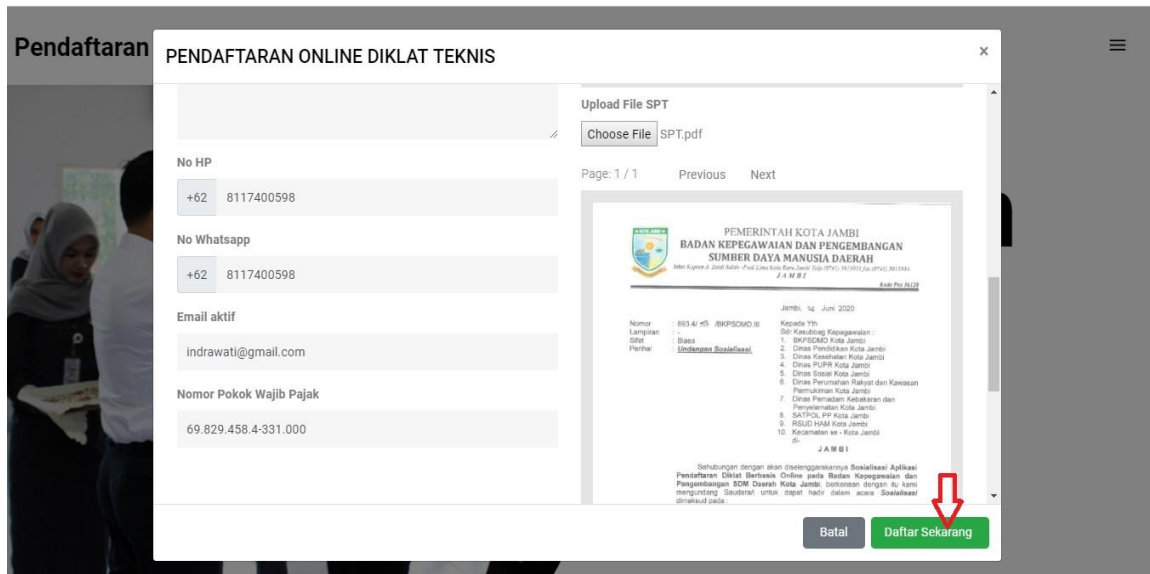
Pendaftaran

PENDAFTARAN ONLINE DIKLAT TEKNIS

×

No HP

+62 8117400598

No Whatsapp

+62 8117400598

Email aktif

indrawati@gmail.com

Nomor Pokok Wajib Pajak

69.829.458.4-331.000

Upload File SPT

Choose File SPT.pdf

Page: 1 / 1 Previous Next

KOTA JAMBI

PEMERINTAH KOTA JAMBI
BADAN KEPEGAWAIAN DAN PENGEMBANGAN SUMBER DAYA MANUSIA DAERAH
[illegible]
JAMBI
Kode Pos 36128

Jambi, 12 Juni 2020

Nomor : 893.4/ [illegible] /BKPSDMD.III
Lampiran : -
Sifat : Biasa
Perihal : Undangan Sosialisasi

Kepada Yth
Sdr Kasubbag Kepegawaian :
1. BKPSDMD Kota Jambi
2. Dinas Pendidikan Kota Jambi
3. Dinas Kesehatan Kota Jambi
4. Dinas PUPR Kota Jambi
5. Dinas Sosial Kota Jambi
6. Dinas Perumahan Rakyat dan Kawasan Permukiman Kota Jambi
7. Dinas Pemadam Kebakaran dan Penyelamatan Kota Jambi
8. SATPOL PP Kota Jambi
9. RSUD HAM Kota Jambi
10. Kecamatan se - Kota Jambi
di-
JAMBI

Sehubungan dengan akan diselenggarakannya Sosialisasi Aplikasi Pendaftaran Diklat Berbasis Online pada Badan Kepegawaian dan Pengembangan SDM Daerah Kota Jambi, berkenaan dengan itu kami mengundang Saudara/i untuk dapat hadir dalam acara Sosialisasi dimaksud pada :

Batal Daftar Sekarang